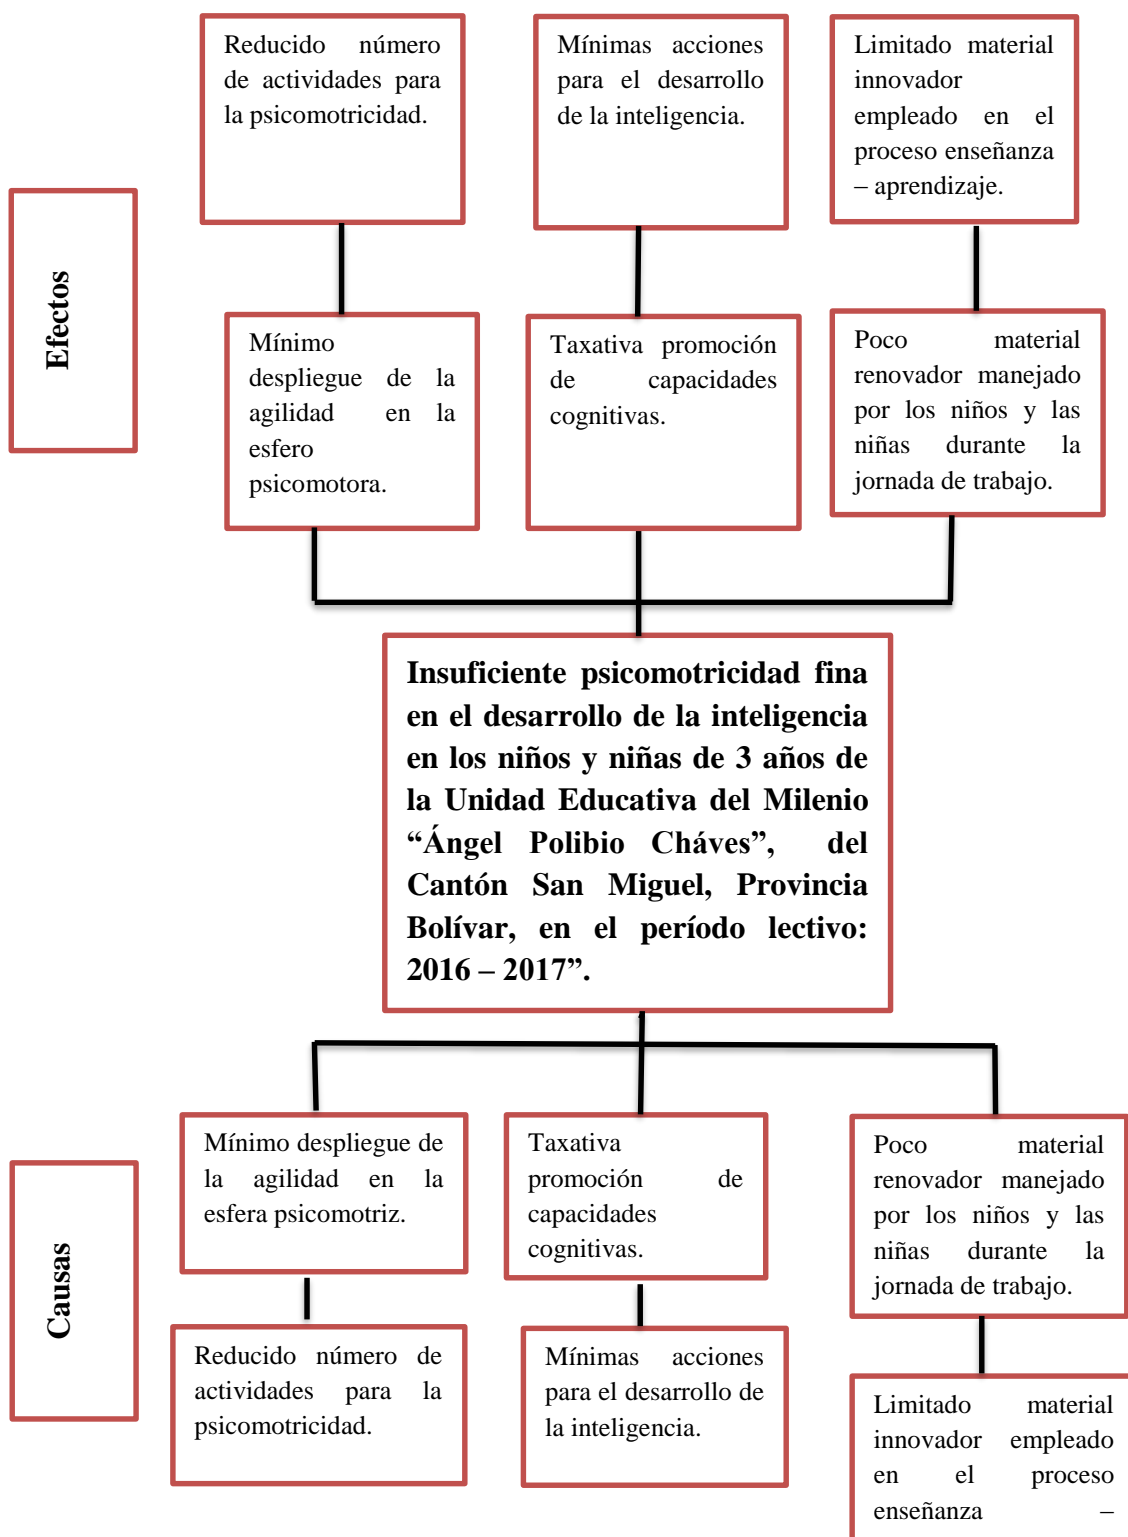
Efectos

Reducido número de actividades para la psicomotricidad.

Mínimas acciones para el desarrollo de la inteligencia.

Limitado material innovador empleado en el proceso enseñanza – aprendizaje.

Mínimo despliegue de la agilidad en la esfero psicomotora.

Taxativa promoción de capacidades cognitivas.

Poco material renovador manejado por los niños y las niñas durante la jornada de trabajo.

Insuficiente psicomotricidad fina en el desarrollo de la inteligencia en los niños y niñas de 3 años de la Unidad Educativa del Milenio "Ángel Polibio Cháves", del Cantón San Miguel, Provincia Bolívar, en el período lectivo: 2016 – 2017".

Causas

Mínimo despliegue de la agilidad en la esfera psicomotriz.

Taxativa promoción de capacidades cognitivas.

Poco material renovador manejado por los niños y las niñas durante la jornada de trabajo.

Reducido número de actividades para la psicomotricidad.

Mínimas acciones para el desarrollo de la inteligencia.

Limitado material innovador empleado en el proceso enseñanza –